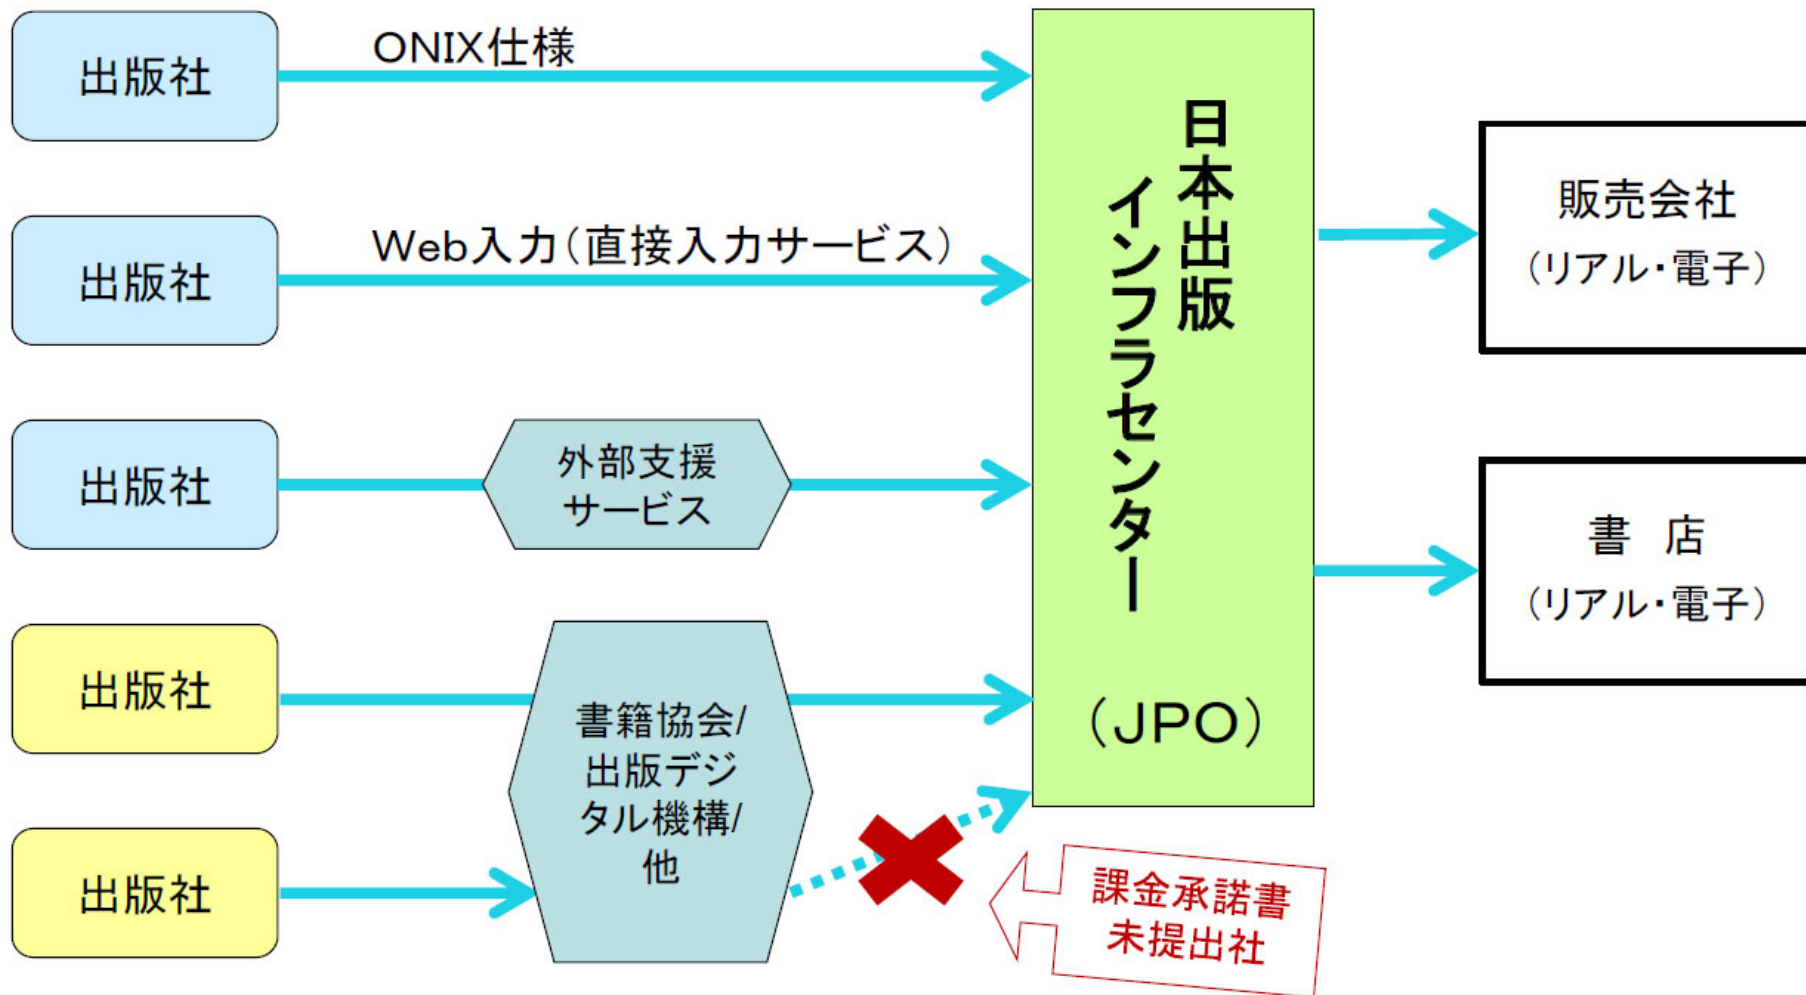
出版社

ONIX仕様

出版社

Web入力(直接入力サービス)

出版社

外部支援サービス

出版社

出版社

書籍協会/出版デジタル機構/他

日本出版インフラセンター

(JPO)

課金承諾書未提出社

販売会社
(リアル・電子)

書 店
(リアル・電子)